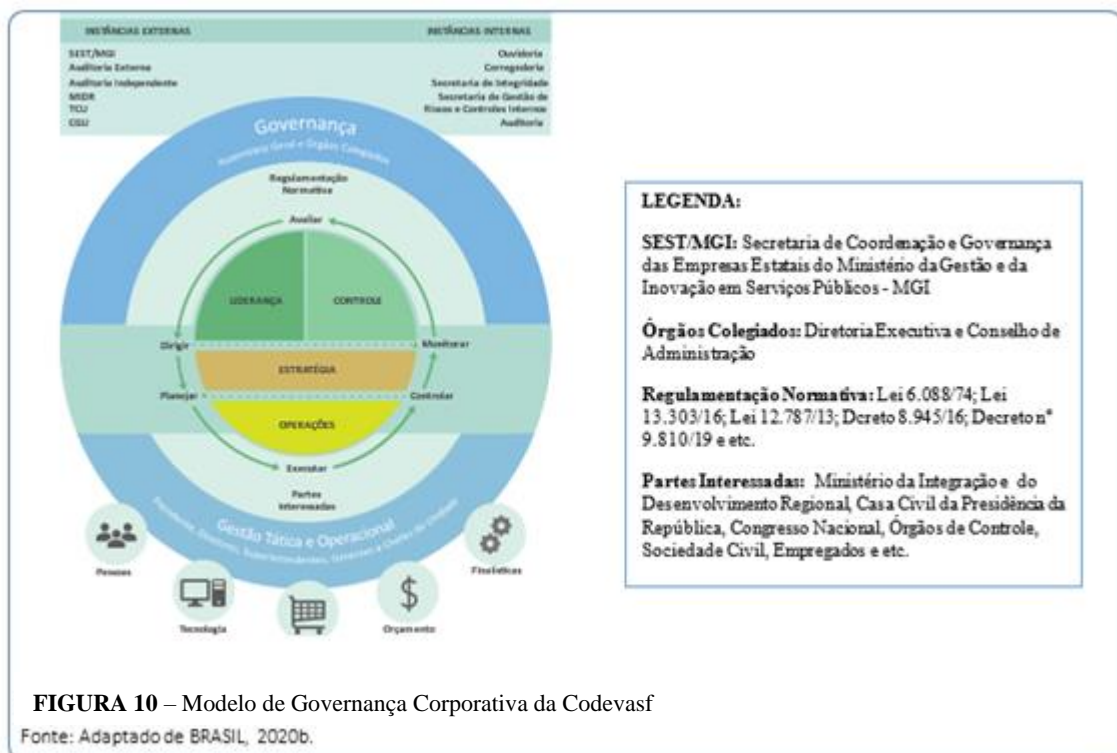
INSTÂNCIAS EXTERNAS

SEST/MGI
Auditoria Externa
Auditoria Independente
MIDR
TCU
CGU

INSTÂNCIAS INTERNAS

Ouvidoria
Corregedoria
Secretaria de Integridade
Secretaria de Gestão de Riscos e Controles Internos
Auditoria

Governança

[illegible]

Regulamentação Normativa

Avaliar

LIDERANÇA

CONTROLE

Dirigir

Monitorar

ESTRATÉGIA

Planejar

Controlar

OPERAÇÕES

Executar

Partes Interessadas

Gestão Tática e Operacional

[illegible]

Pessoas

Tecnologia

Orçamento

Finalísticas

LEGENDA:

SEST/MGI: Secretaria de Coordenação e Governança das Empresas Estatais do Ministério da Gestão e da Inovação em Serviços Públicos - MGI

Órgãos Colegiados: Diretoria Executiva e Conselho de Administração

Regulamentação Normativa: Lei 6.088/74; Lei 13.303/16; Lei 12.787/13; Dcreto 8.945/16; Decreto nº 9.810/19 e etc.

Partes Interessadas: Ministério da Integração e do Desenvolvimento Regional, Casa Civil da Presidência da República, Congresso Nacional, Órgãos de Controle, Sociedade Civil, Empregados e etc.

FIGURA 10 – Modelo de Governança Corporativa da Codevasf
Fonte: Adaptado de BRASIL, 2020b.